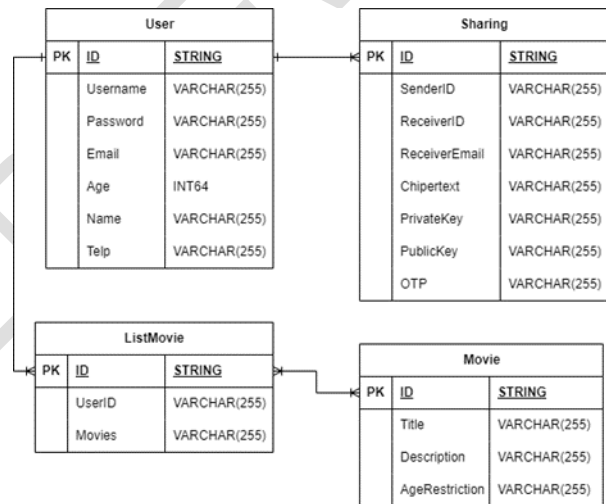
User

| PK | ID | STRING |
|---|---|---|
| | Username | VARCHAR(255) |
| | Password | VARCHAR(255) |
| | Email | VARCHAR(255) |
| | Age | INT64 |
| | Name | VARCHAR(255) |
| | Telp | VARCHAR(255) |

Sharing

| PK | ID | STRING |
|---|---|---|
| | SenderID | VARCHAR(255) |
| | ReceiverID | VARCHAR(255) |
| | ReceiverEmail | VARCHAR(255) |
| | Chipertext | VARCHAR(255) |
| | PrivateKey | VARCHAR(255) |
| | PublicKey | VARCHAR(255) |
| | OTP | VARCHAR(255) |

ListMovie

| PK | ID | STRING |
|---|---|---|
| | UserID | VARCHAR(255) |
| | Movies | VARCHAR(255) |

Movie

| PK | ID | STRING |
|---|---|---|
| | Title | VARCHAR(255) |
| | Description | VARCHAR(255) |
| | AgeRestriction | VARCHAR(255) |